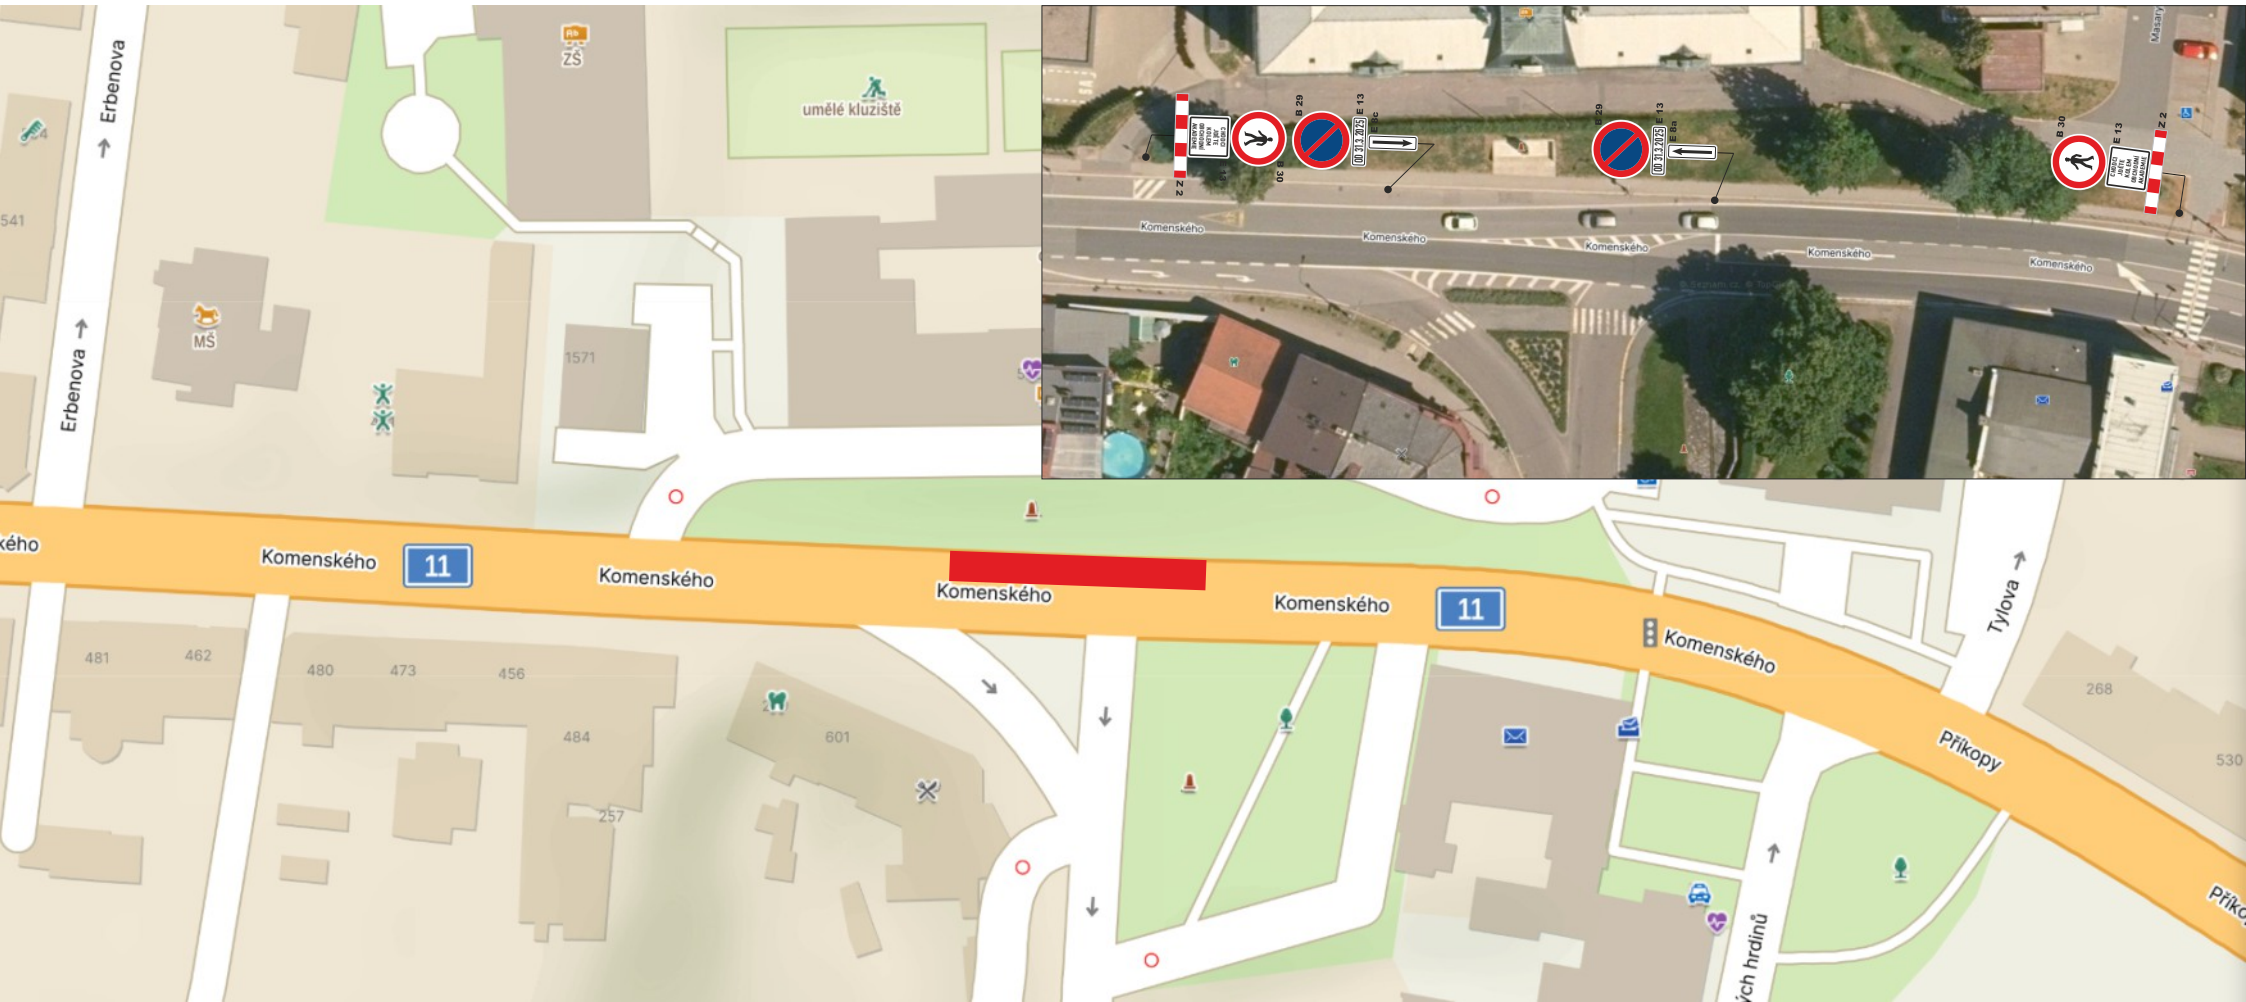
ZŠ
umělé kluziště
Erbenova
Erbenova
541
MŠ
1571
Masary
Z 2
B 30
B 29
E 13
OD 31.3.2025
E 8c
B 29
E 13
OD 31.3.2025
E 8a
B 30
E 13
Z 2
Komenského
Komenského
Komenského
Komenského
Komenského
ého
Komenského
11
Komenského
Komenského
Komenského
11
Komenského
Tylova
481
462
480
473
456
484
601
257
268
Příkopy
530
Přík
ých hrdinů